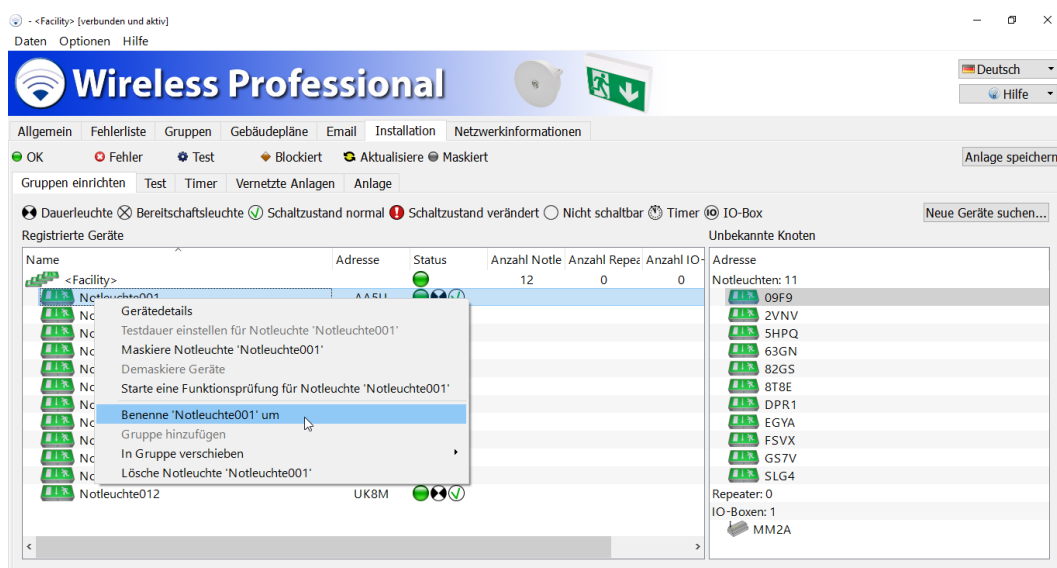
- <Facility> [verbunden und aktiv]

Daten Optionen Hilfe

Wireless Professional

Deutsch
Hilfe

Allgemein Fehlerliste Gruppen Gebäudepläne Email Installation Netzwerkinformationen

OK Fehler Test Blockiert Aktualisiere Maskiert

Anlage speichern

Gruppen einrichten Test Timer Vernetzte Anlagen Anlage

Dauerleuchte Bereitschaftsleuchte Schaltzustand normal Schaltzustand verändert Nicht schaltbar Timer IO-Box

Neue Geräte suchen...

Registrierte Geräte

| Name | Adresse | Status | Anzahl Notle | Anzahl Repea | Anzahl IO- |
|---|---|---|---|---|---|
| <Facility> | | | 12 | 0 | 0 |
| Notleuchte001 | AA5U | | | | |
| No | | | | | |
| No | | | | | |
| No | | | | | |
| No | | | | | |
| No | | | | | |
| No | | | | | |
| No | | | | | |
| No | | | | | |
| No | | | | | |
| No | | | | | |
| Notleuchte012 | UK8M | | | | |

Gerätedetails
Testdauer einstellen für Notleuchte 'Notleuchte001'
Maskiere Notleuchte 'Notleuchte001'
Demaskiere Geräte
Starte eine Funktionsprüfung für Notleuchte 'Notleuchte001'
Benenne 'Notleuchte001' um
Gruppe hinzufügen
In Gruppe verschieben
Lösche Notleuchte 'Notleuchte001'

Unbekannte Knoten

Adresse
Notleuchten: 11
09F9
2VNV
5HPQ
63GN
82GS
8T8E
DPR1
EGYA
FSVX
GS7V
SLG4
Repeater: 0
IO-Boxen: 1
MM2A